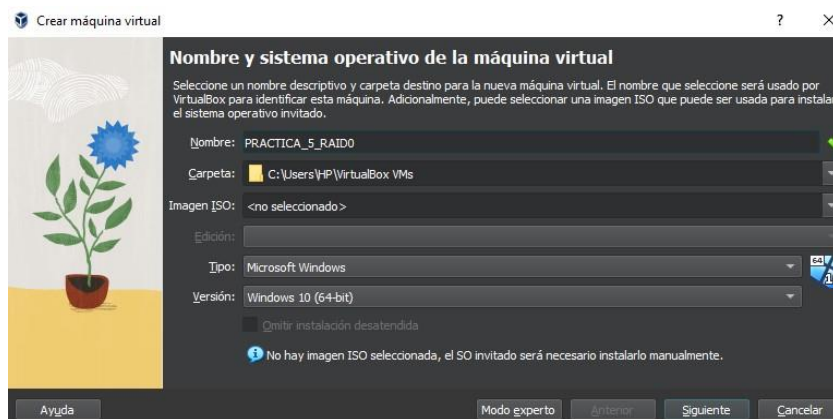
Crear máquina virtual

?

Nombre y sistema operativo de la máquina virtual

Seleccione un nombre descriptivo y carpeta destino para la nueva máquina virtual. El nombre que seleccione será usado por VirtualBox para identificar esta máquina. Adicionalmente, puede seleccionar una imagen ISO que puede ser usada para instalar el sistema operativo invitado.

Nombre: PRACTICA_5_RAID0

Carpeta: C:\Users\HP\VirtualBox VMs

Imagen ISO: <no seleccionado>

Edición:

Tipo: Microsoft Windows

Versión: Windows 10 (64-bit)

Omitir instalación desatendida

No hay imagen ISO seleccionada, el SO invitado será necesario instalarlo manualmente.

Ayuda

Modo experto

Anterior

Siguiente

Cancelar